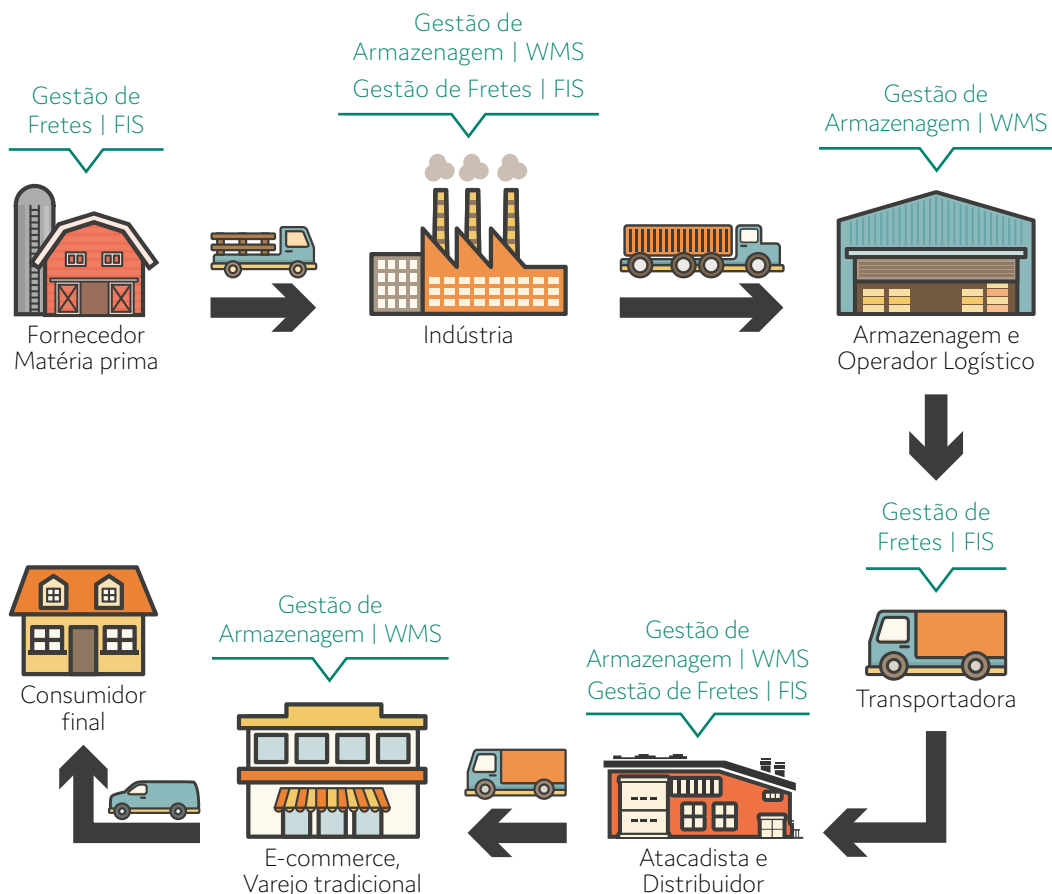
Gestão de Fretes | FIS

Fornecedor Matéria prima

Gestão de Armazenagem | WMS

Gestão de Fretes | FIS

Indústria

Gestão de Armazenagem | WMS

Armazenagem e Operador Logístico

Gestão de Fretes | FIS

Transportadora

Gestão de Armazenagem | WMS

Gestão de Fretes | FIS

Atacadista e Distribuidor

Gestão de Armazenagem | WMS

E-commerce, Varejo tradicional

Consumidor final